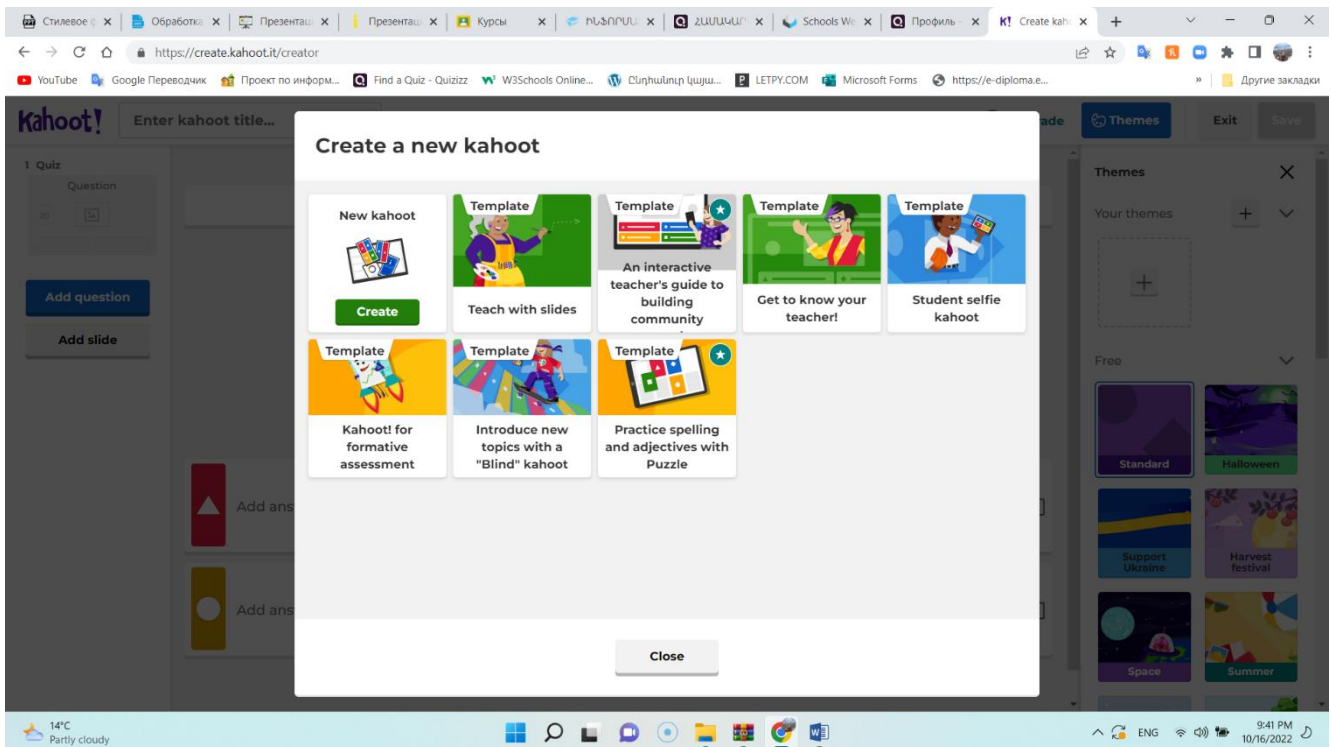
Стилевое ф × | Обработка × | Презентац × | Презентац × | Курсы × | ՈՒՍՈՒՑ × | ՀԱՍԱԿԱՐ × | Schools We × | Профиль × | K! Create kah × | +

https://create.kahoot.it/creator

YouTube | Google Переводчик | Проект по информ... | Find a Quiz - Quizizz | W3Schools Online... | Ընդհանուր կայք... | LETPY.COM | Microsoft Forms | https://e-diploma.e... | » | Другие закладки

Kahoot! | Enter kahoot title... | ade | Themes | Exit | Save

1 Quiz
Question

Add question
Add slide

Add ans
Add ans

Themes
Your themes
Free
Standard
Halloween
Support Ukraine
Harvest festival
Space
Summer

Create a new kahoot

New kahoot
Create

Template
Teach with slides

Template
An interactive teacher's guide to building community

Template
Get to know your teacher!

Template
Student selfie kahoot

Template
Kahoot! for formative assessment

Template
Introduce new topics with a "Blind" kahoot

Template
Practice spelling and adjectives with Puzzle

Close

14°C
Partly cloudy

ENG
9:41 PM
10/16/2022